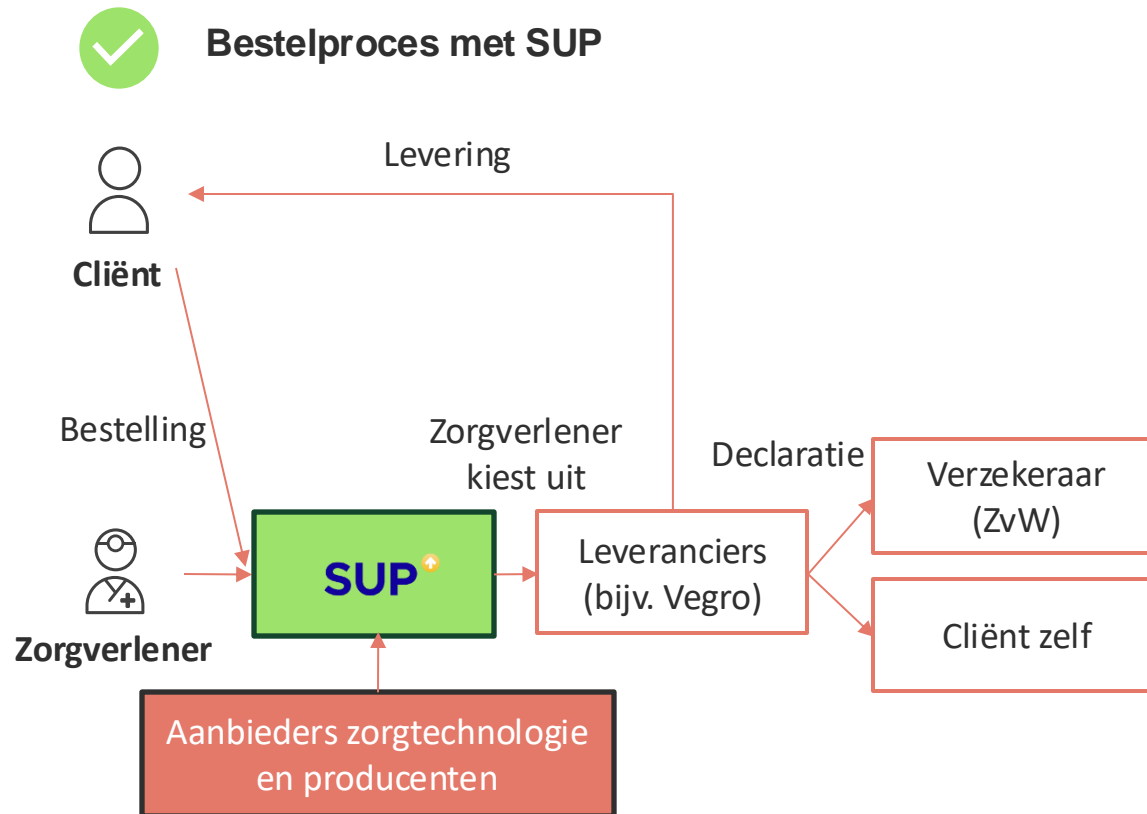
Bestelproces met SUP

Levering

Cliënt

Bestelling

Zorgverlener kiest uit

Declaratie

Verzekeraar (ZvW)

SUP

Leveranciers (bijv. Vegro)

Zorgverlener

Cliënt zelf

Aanbieders zorgtechnologie en producenten